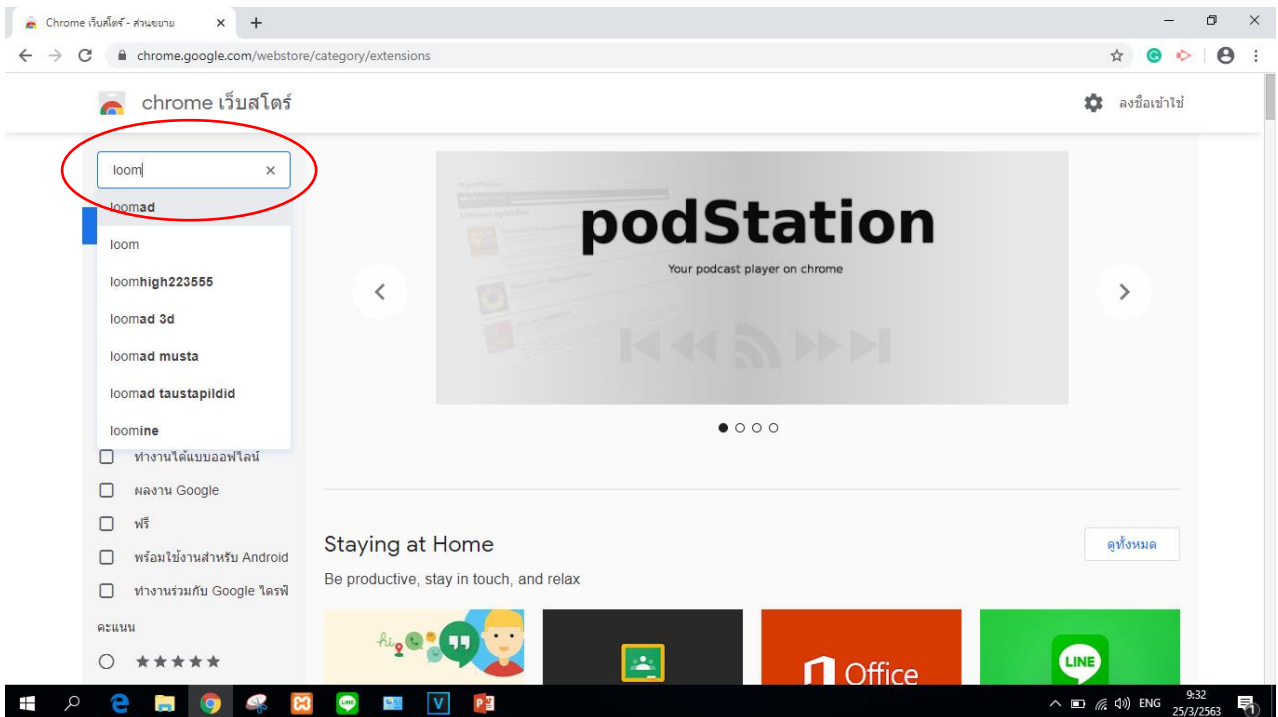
Chrome เว็บสโตร์ - ส่วนขยาย

chrome.google.com/webstore/category/extensions

chrome เว็บสโตร์

ลงชื่อเข้าใช้

loom

loomad
loom
loomhigh223555
loomad 3d
loomad musta
loomad taustapildid
loomine

podStation
Your podcast player on chrome

ทำงานได้แบบออฟไลน์
ผลงาน Google
ฟรี
พร้อมใช้งานสำหรับ Android
ทำงานร่วมกับ Google ไดรฟ์

คะแนน
★★★★★

Staying at Home
Be productive, stay in touch, and relax

ดูทั้งหมด

hi

Office

LINE

ENG
9:32
25/3/2563